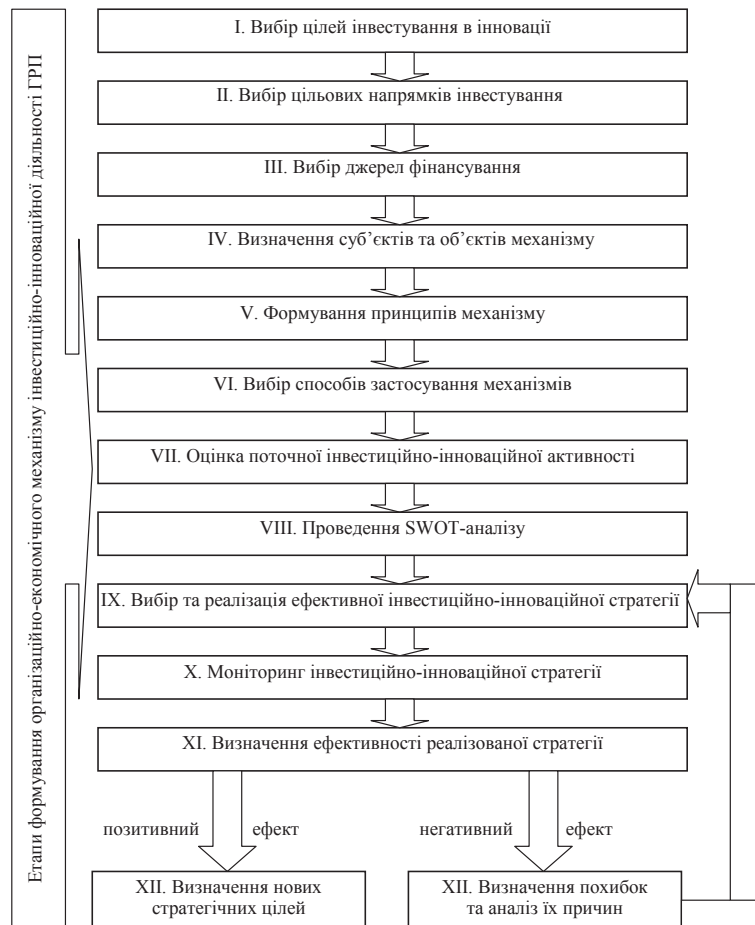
Етапи формування організаційно-економічного механізму інвестиційно-інноваційної діяльності ГРП

I. Вибір цілей інвестування в інновації

II. Вибір цільових напрямків інвестування

III. Вибір джерел фінансування

IV. Визначення суб'єктів та об'єктів механізму

V. Формування принципів механізму

VI. Вибір способів застосування механізмів

VII. Оцінка поточної інвестиційно-інноваційної активності

VIII. Проведення SWOT-аналізу

IX. Вибір та реалізація ефективної інвестиційно-інноваційної стратегії

X. Моніторинг інвестиційно-інноваційної стратегії

XI. Визначення ефективності реалізованої стратегії

позитивний ефект

негативний ефект

XII. Визначення нових стратегічних цілей

XII. Визначення похибок та аналіз їх причин